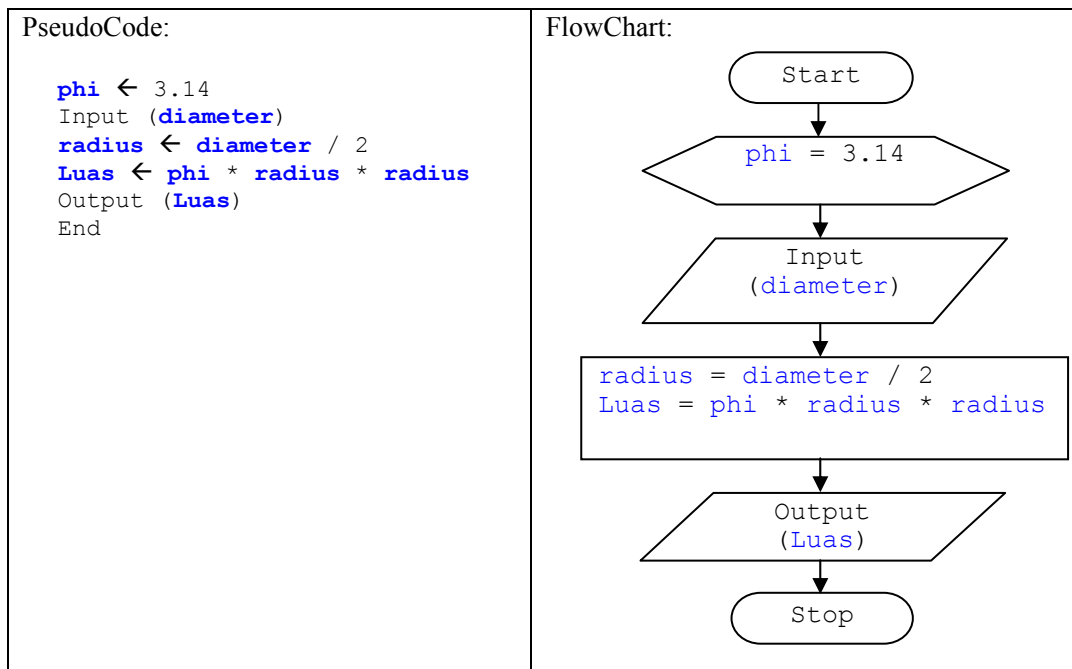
| PseudoCode: | FlowChart: |
|---|---|
| phi ← 3.14<br>Input (diameter)<br>radius ← diameter / 2<br>Luas ← phi * radius * radius<br>Output (Luas)<br>End | Start<br>phi = 3.14<br>Input (diameter)<br>radius = diameter / 2<br>Luas = phi * radius * radius<br>Output (Luas)<br>Stop |